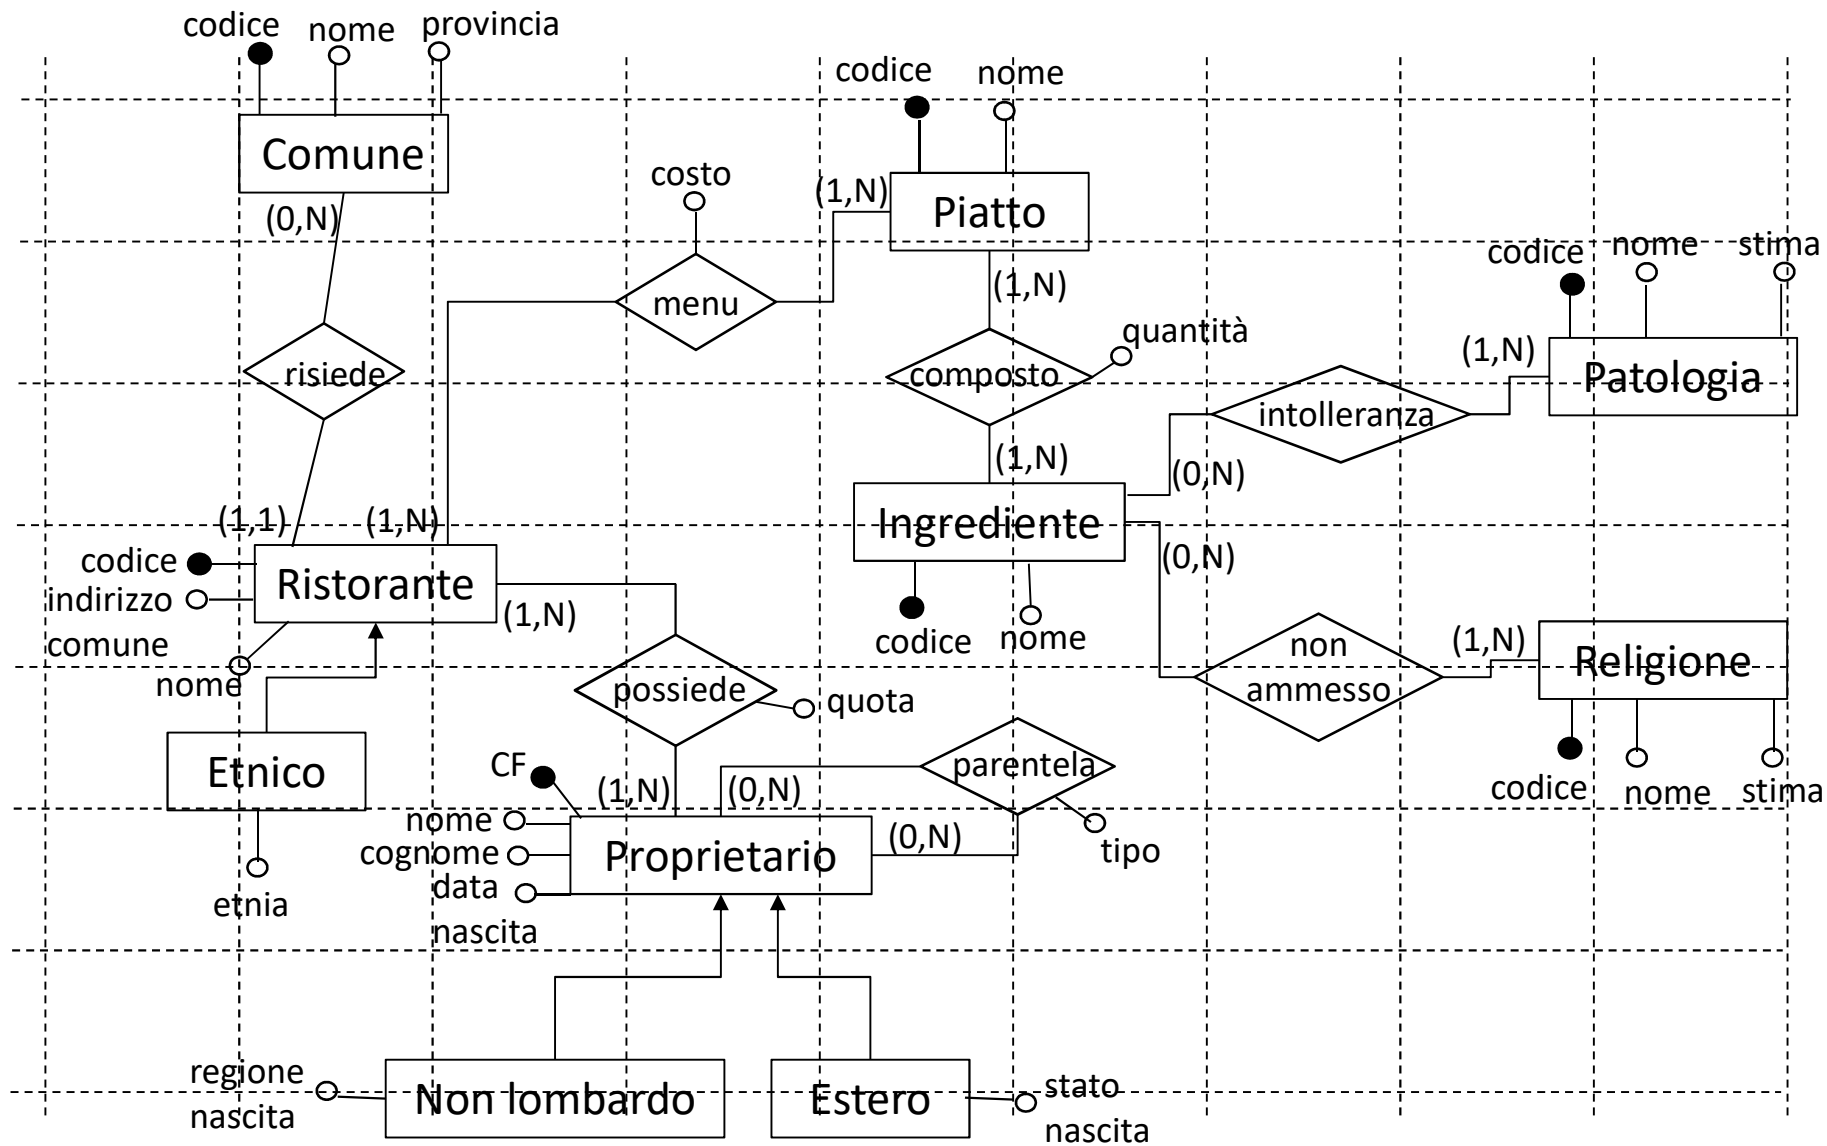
codice nome provincia

Comune

(0,N)

risiede

codice nome

costo

(1,N)

Piatto

menu

(1,N)

composto

quantità

codice nome stima

(1,N)

Patologia

intolleranza

(1,N)

(0,N)

Ingrediente

(0,N)

codice nome

(1,1) (1,N)

codice

indirizzo

comune

nome

Ristorante

(1,N)

possiede

quota

non ammesso

(1,N)

Religione

codice nome stima

Etnico

etnia

CF

(1,N) (0,N)

parentela

tipo

nome

cognome

data nascita

Proprietario

(0,N)

regione nascita

Non lombardo

Estero

stato nascita